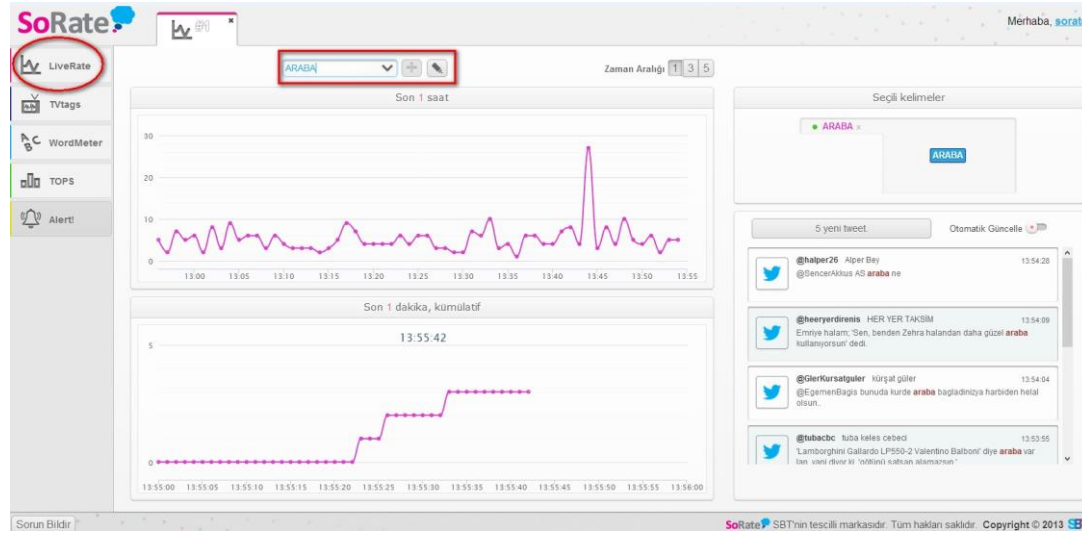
SoRate

#1 ×

Merhaba, sorat

LiveRate

TVtags

WordMeter

TOPS

Alert!

ARABA

Zaman Aralığı 1 3 5

Son 1 saat

30
20
10
0

13:00 13:05 13:10 13:15 13:20 13:25 13:30 13:35 13:40 13:45 13:50 13:55

Son 1 dakika, kümülatif

13:55:42

5
0

13:55:00 13:55:05 13:55:10 13:55:15 13:55:20 13:55:25 13:55:30 13:55:35 13:55:40 13:55:45 13:55:50 13:55:55 13:56:00

Seçili kelimeler

ARABA ×

ARABA

5 yeni tweet.

Otomatik Güncelle

@halper26 Alper Bey 13:54:28
@SencerAkkus AS araba ne

@heeryerdirenis HER YER TAKSİM 13:54:09
Emriye halam; 'Sen, benden Zehra halandan daha güzel araba kullanıyorsun' dedi.

@GlerKursatguler kürşat güler 13:54:04
@EgemenBagis bunuda kurde araba bagladiniziya harbiden helal olsun..

@tubacbc tuba keles cebeci 13:53:55
'Lamborghini Gallardo LP550-2 Valentino Balboni' diye araba var lan, yani diyor ki, 'götünü satsan alamazsın'.

Sorun Bildir

SoRate SBT'nin tescilli markasıdır. Tüm hakları saklıdır. Copyright © 2013 SB